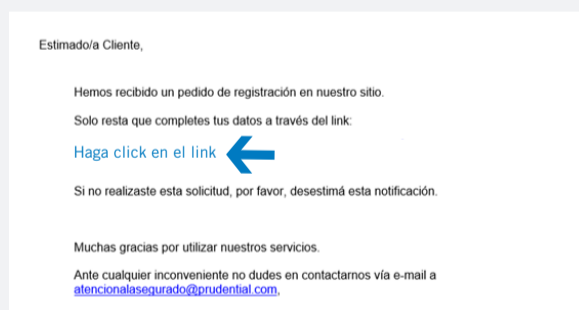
Estimado/a Cliente,

Hemos recibido un pedido de registración en nuestro sitio.

Solo resta que completes tus datos a través del link:

Haga click en el link

Si no realizaste esta solicitud, por favor, desestimá esta notificación.

Muchas gracias por utilizar nuestros servicios.

Ante cualquier inconveniente no dudes en contactarnos vía e-mail a atencionalasegurado@prudential.com,